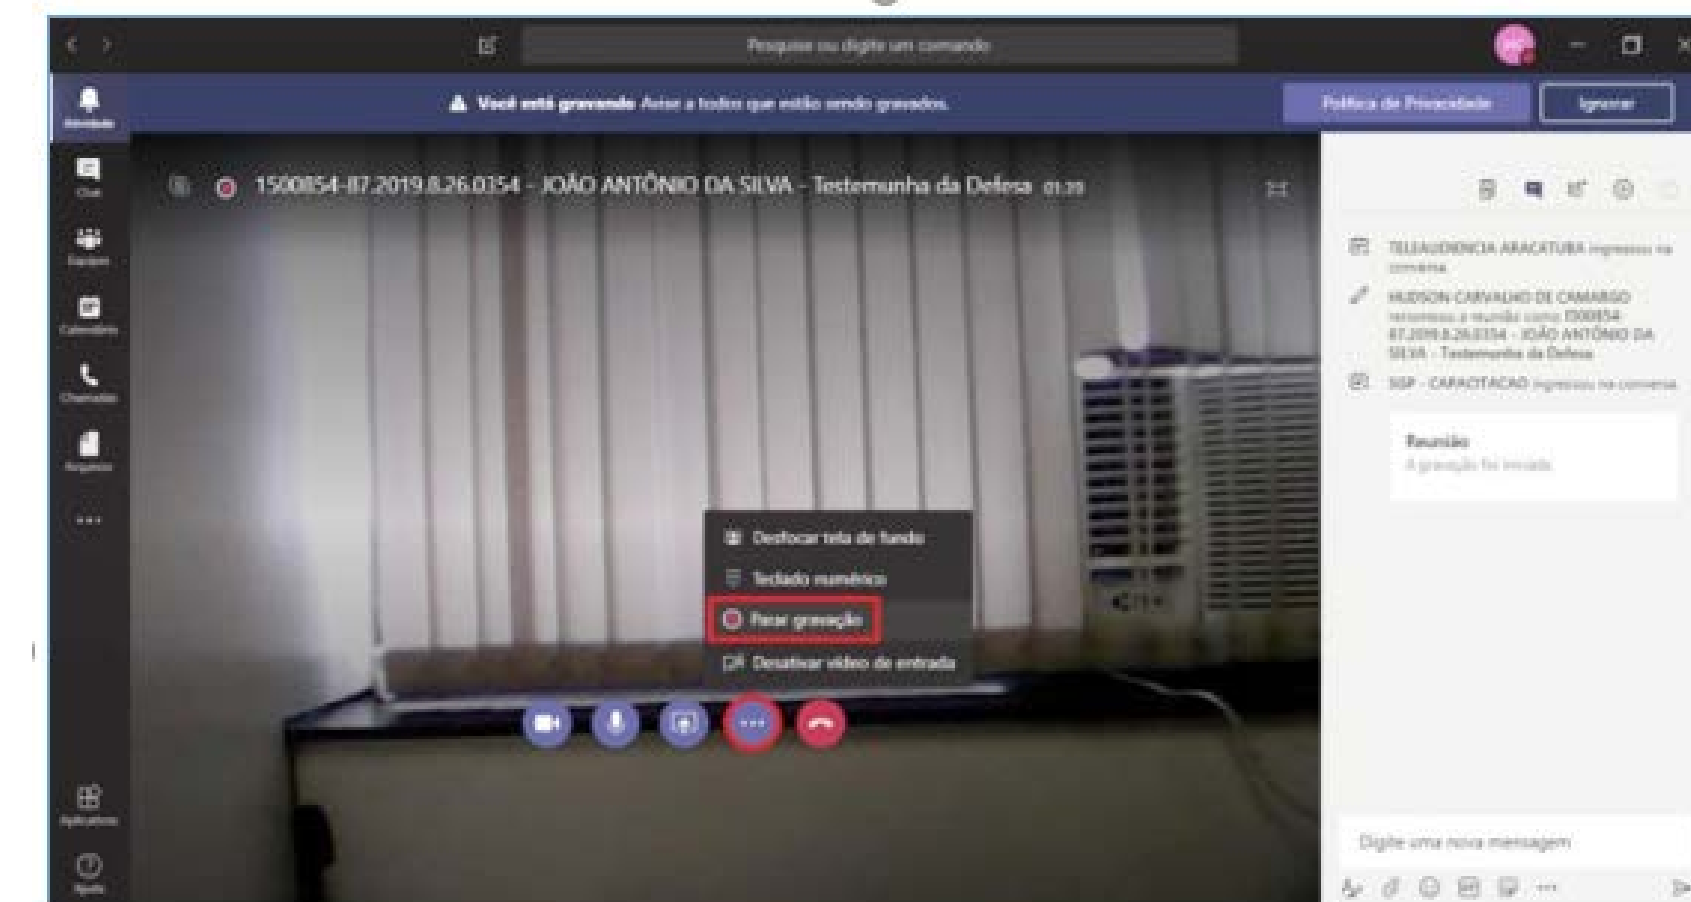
Pesquise ou digite um comando

Atividade
Chat
Equipes
Calendário
Chamadas
Arquivos
...
Aplicativos
Ajuda

Você está gravando Avise a todos que estão sendo gravados.
Política de Privacidade
Ignorar

1500854-87.2019.8.26.0354 - JOÃO ANTÔNIO DA SILVA - Testemunha da Defesa 01:39

TELEAUDIENCIA ARACATUBA ingressou na conversa.
HUDSON CARVALHO DE CAMARGO renomeou a reunião como 1500854-87.2019.8.26.0354 - JOÃO ANTÔNIO DA SILVA - Testemunha da Defesa
SSP - CAPACITACAO ingressou na conversa.

Reunião
A gravação foi iniciada.

Desfocar tela de fundo
Teclado numérico
Parar gravação
Desativar vídeo de entrada

Digite uma nova mensagem